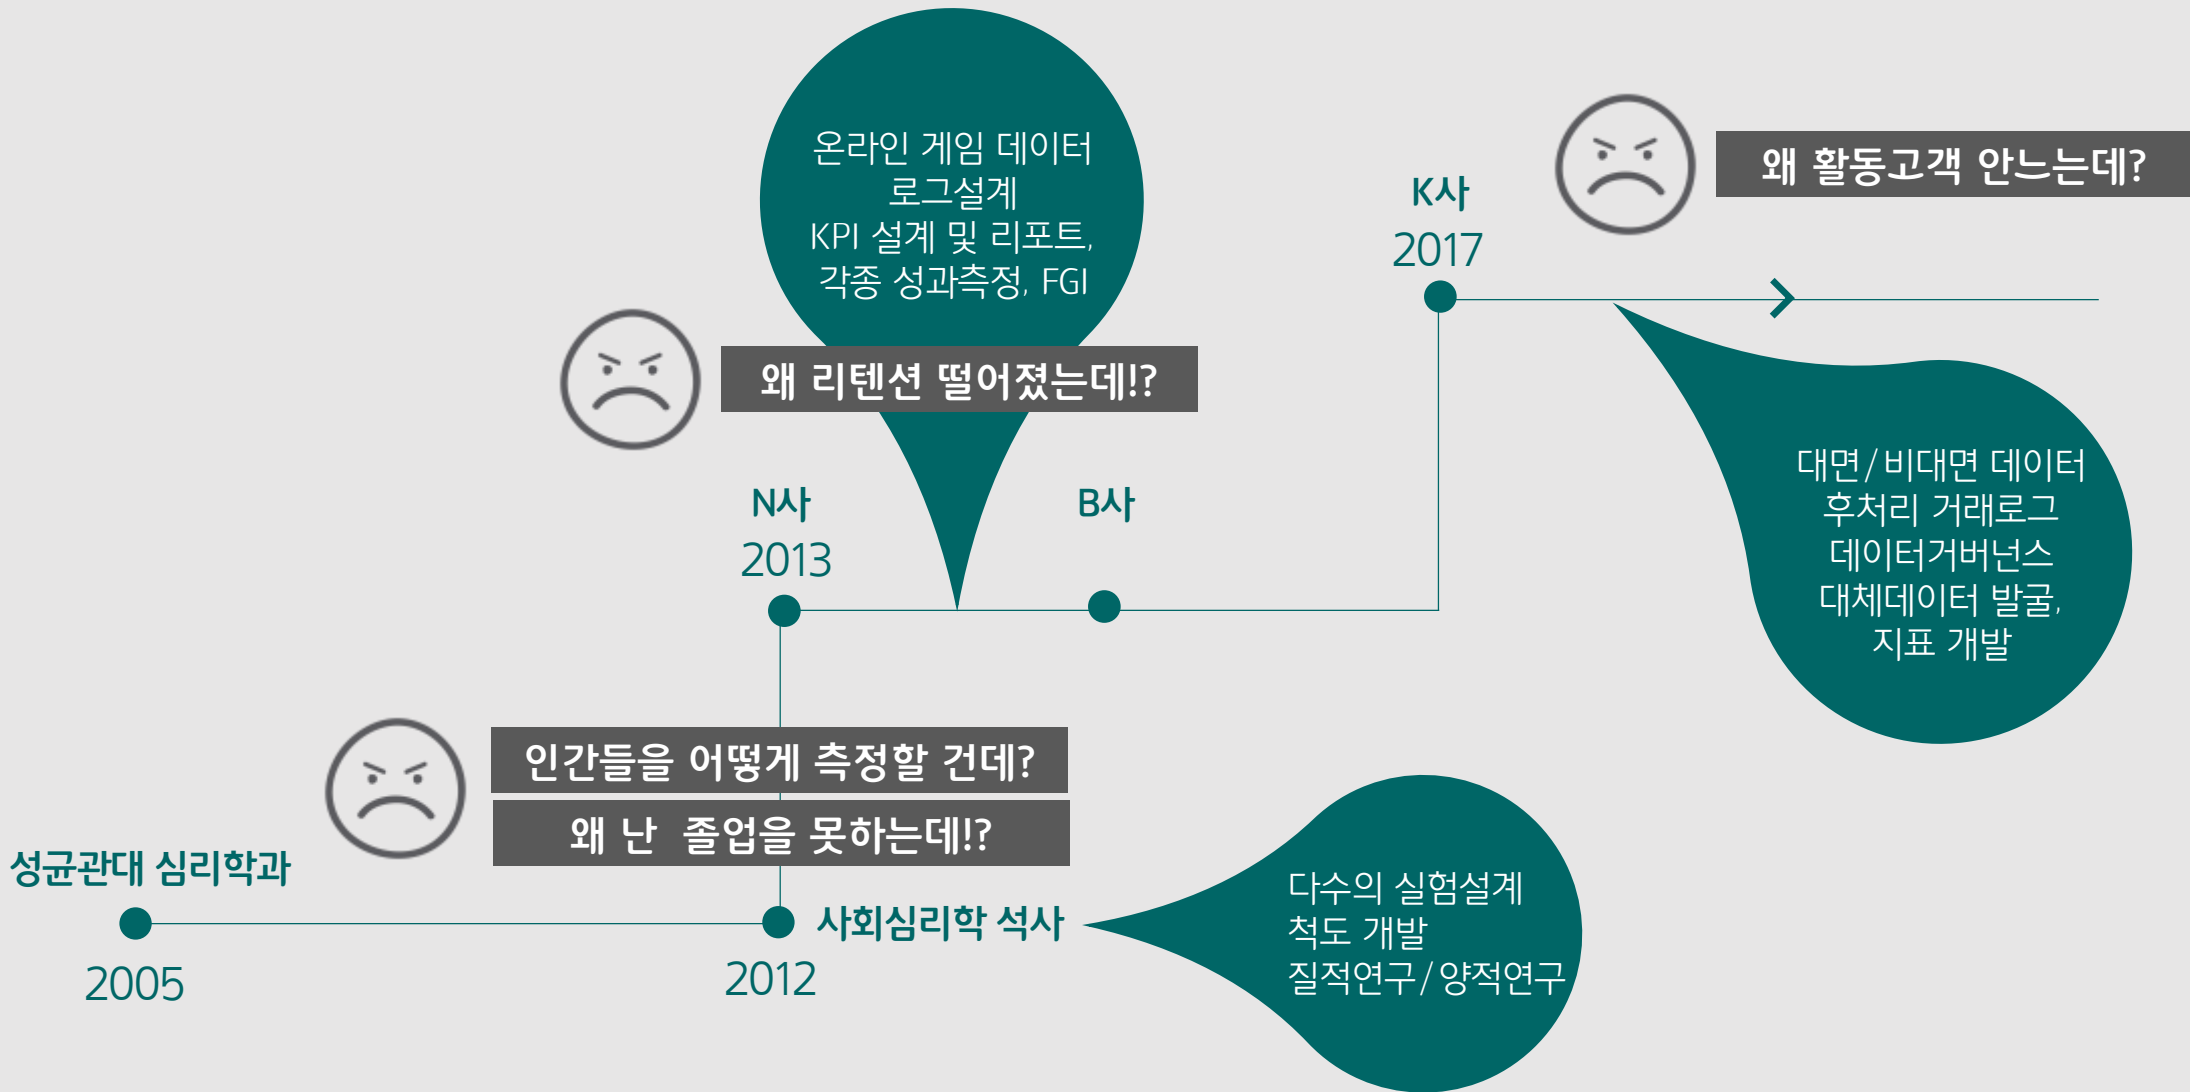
온라인 게임 데이터
로그설계
KPI 설계 및 리포트,
각종 성과측정, FGI

왜 리텐션 떨어졌는데!?

K사
2017

왜 활동고객 안느는데?

N사
2013

B사

대면/비대면 데이터
후처리 거래로그
데이터거버넌스
대체데이터 발굴,
지표 개발

인간들을 어떻게 측정할 건데?

왜 난 졸업을 못하는데!?

성균관대 심리학과

2005

사회심리학 석사

2012

다수의 실험설계
척도 개발
질적연구/양적연구